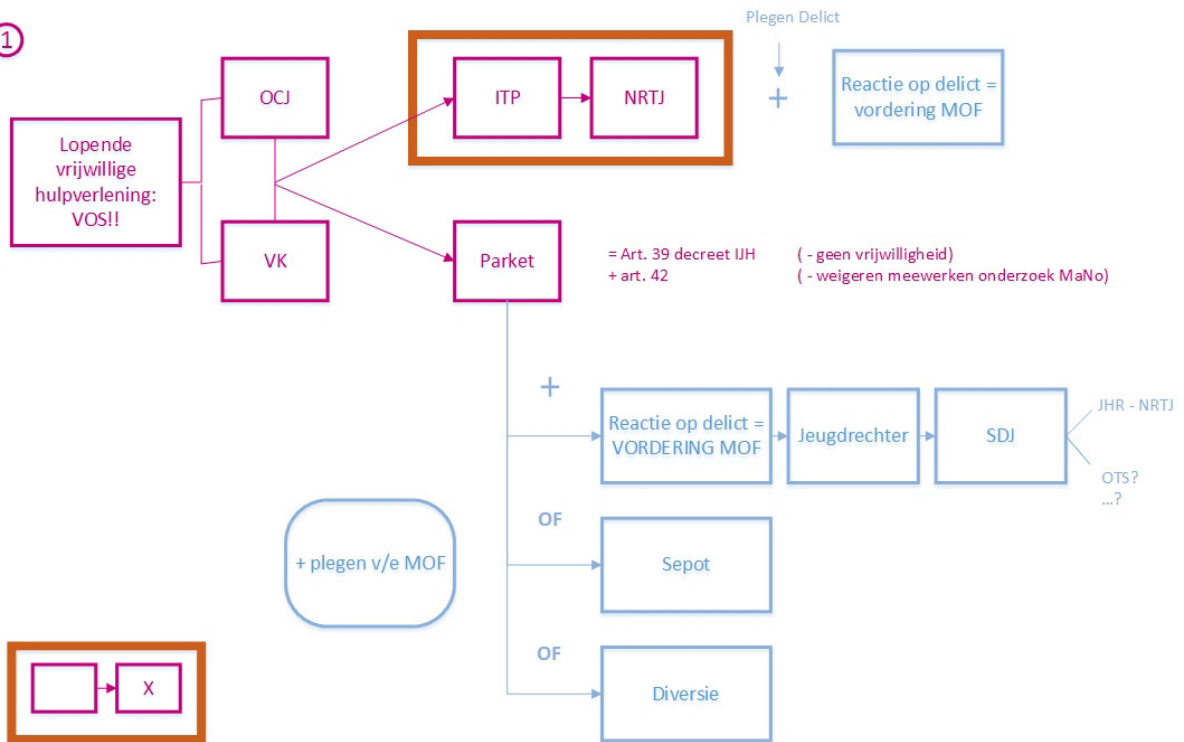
1

Lopende vrijwillige hulpverlening: VOS!!

OCJ

VK

ITP

NRTJ

Plegen Delict

+

Reactie op delict = vordering MOF

Parket

= Art. 39 decreet IJH ( - geen vrijwilligheid)
+ art. 42 ( - weigeren meewerken onderzoek MaNo)

+

Reactie op delict = VORDERING MOF

Jeugdrechter

SDJ

JHR - NRTJ

OTS?
...?

OF

Sepot

+ plegen v/e MOF

OF

Diversie

X